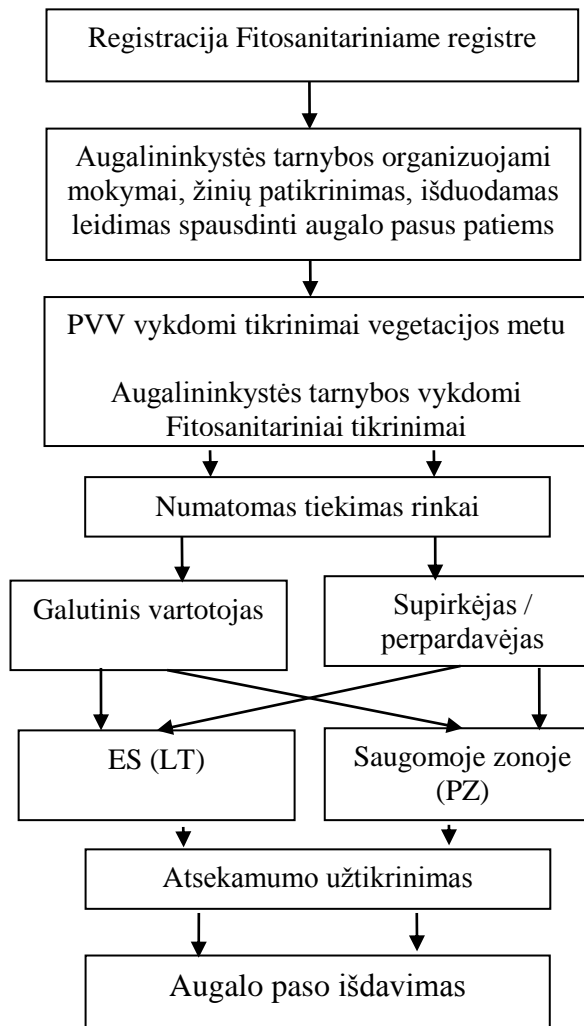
Registracija Fitosanitariniame registre

Augalininkystės tarnybos organizuojami mokymai, žinių patikrinimas, išduodamas leidimas spausdinti augalo pasus patiems

PVV vykdomi tikrinimai vegetacijos metu

Augalininkystės tarnybos vykdomi Fitosanitariniai tikrinimai

Numatomas tiekimas rinkai

Galutinis vartotojas

Supirkėjas / perpardavėjas

ES (LT)

Saugomoje zonoje (PZ)

Atsekamumo užtikrinimas

Augalo paso išdavimas